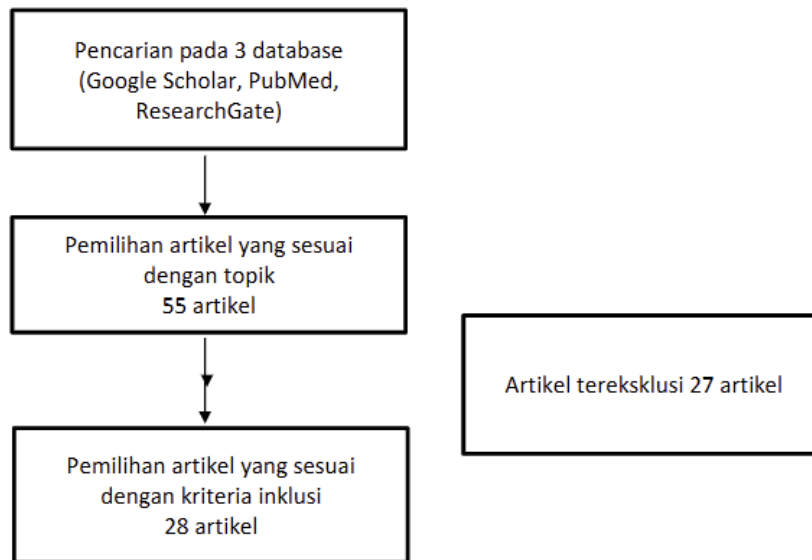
Pencarian pada 3 database (Google Scholar, PubMed, ResearchGate)

Pemilihan artikel yang sesuai dengan topik
55 artikel

Artikel tereksklusi 27 artikel

Pemilihan artikel yang sesuai dengan kriteria inklusi
28 artikel